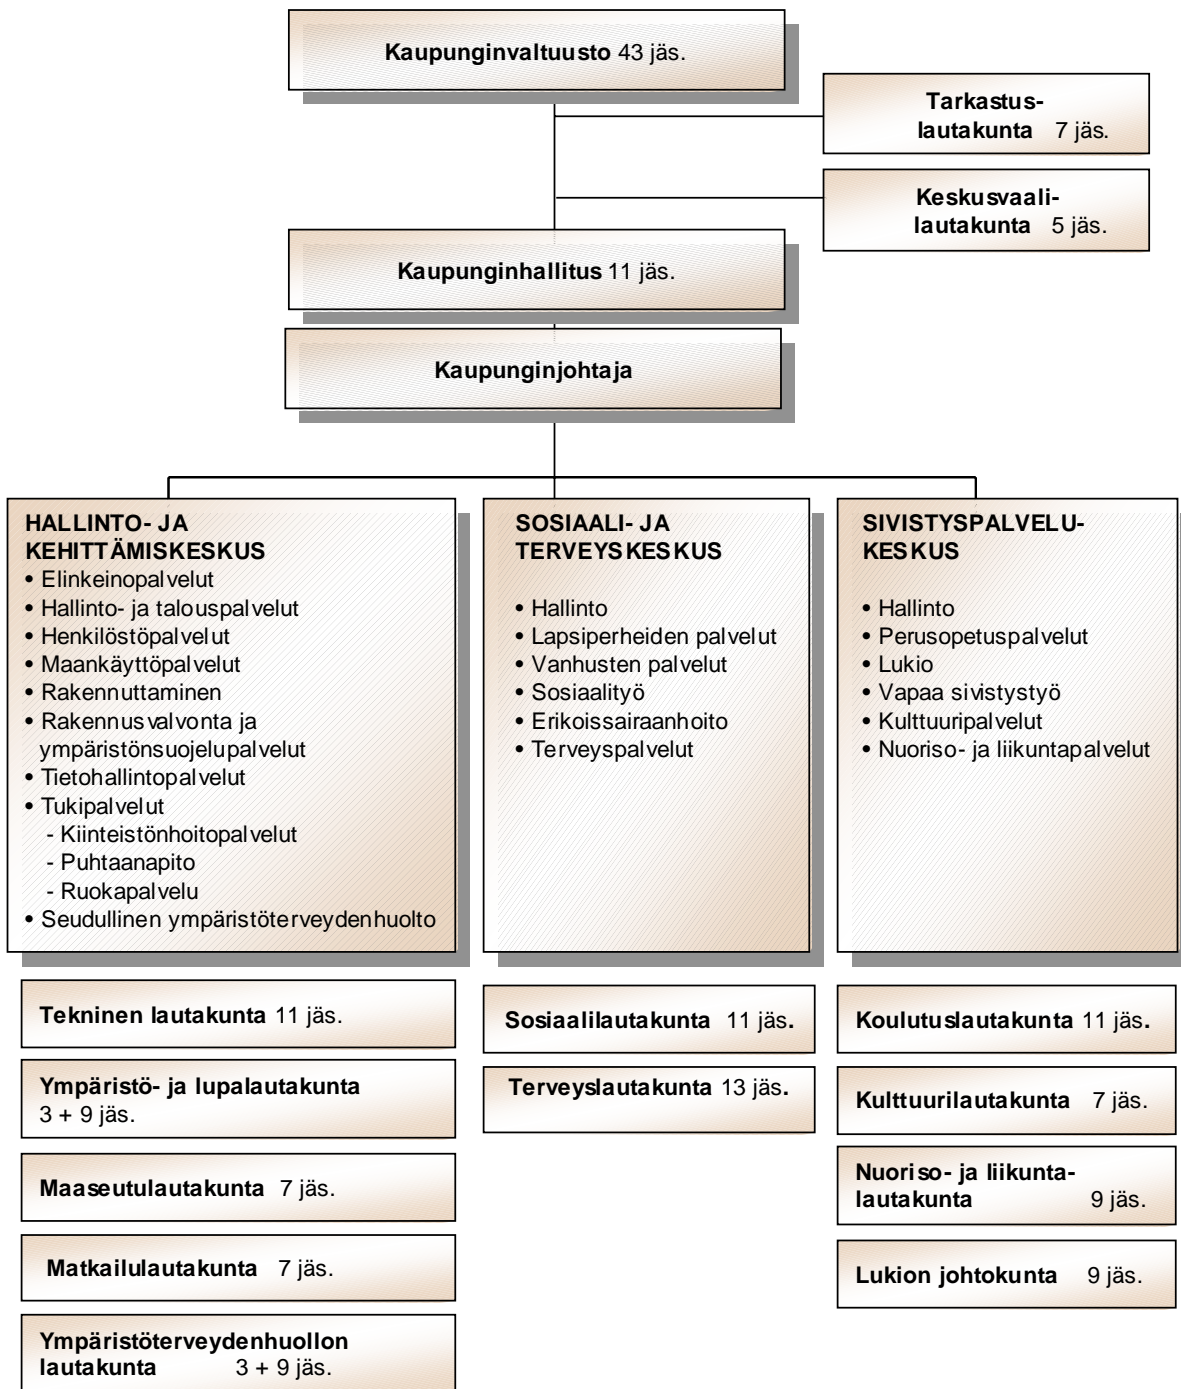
Kaupunginvaltuusto 43 jäs.

Tarkastuslautakunta 7 jäs.

Keskusvaalilautakunta 5 jäs.

Kaupunginhallitus 11 jäs.

Kaupunginjohtaja

HALLINTO- JA KEHITTÄMISKESKUS
• Elinkeinopalvelut
• Hallinto- ja talouspalvelut
• Henkilöstöpalvelut
• Maankäyttöpalvelut
• Rakennuttaminen
• Rakennusvalvonta ja ympäristönsuojelupalvelut
• Tietohallintopalvelut
• Tukipalvelut
- Kiinteistönhoitopalvelut
- Puhtaanapito
- Ruokapalvelu
• Seudullinen ympäristöterveydenhuolto

SOSIAALI- JA TERVEYSKESKUS
• Hallinto
• Lapsiperheiden palvelut
• Vanhusten palvelut
• Sosiaalityö
• Erikoissairaanhoito
• Terveyspalvelut

SIVISTYSPALVELUKESKUS
• Hallinto
• Perusopetuspalvelut
• Lukio
• Vapaa sivistystyö
• Kulttuuripalvelut
• Nuoriso- ja liikuntapalvelut

Tekninen lautakunta 11 jäs.

Ympäristö- ja lupalautakunta 3 + 9 jäs.

Maaseutulautakunta 7 jäs.

Matkailulautakunta 7 jäs.

Ympäristöterveydenhuollon lautakunta 3 + 9 jäs.

Sosiaalilautakunta 11 jäs.

Terveyslautakunta 13 jäs.

Koulutuslautakunta 11 jäs.

Kulttuurilautakunta 7 jäs.

Nuoriso- ja liikuntalautakunta 9 jäs.

Lukion johtokunta 9 jäs.